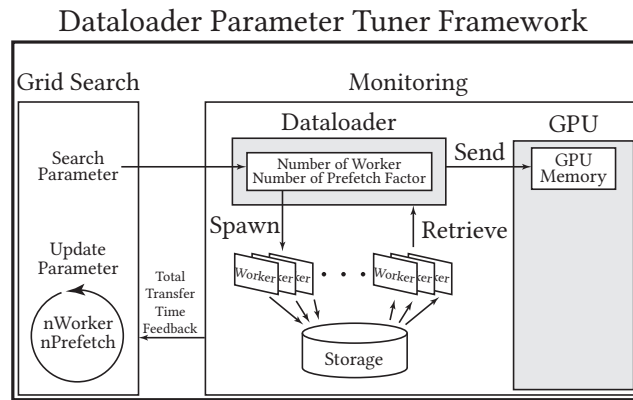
Dataloader Parameter Tuner Framework

Grid Search

Search Parameter

Update Parameter

nWorker nPrefetch

Monitoring

Dataloader

Number of Worker Number of Prefetch Factor

Send

GPU

GPU Memory

Spawn

Retrieve

Total Transfer Time Feedback

Worker ker ker

Worker ker ker

Storage